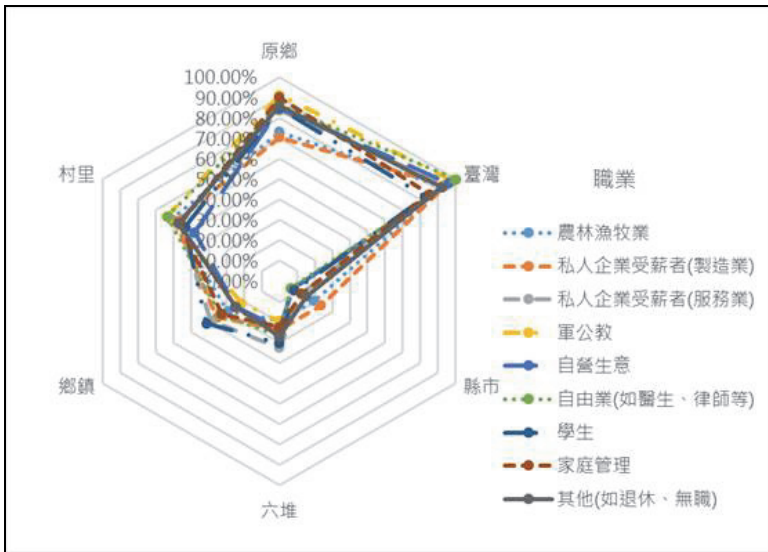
原鄉
100.00%
90.00%
80.00%
70.00%
60.00%
50.00%
40.00%
30.00%
20.00%
10.00%
0.00%
臺灣
縣市
六堆
鄉鎮
村里

職業
農林漁牧業
私人企業受薪者(製造業)
私人企業受薪者(服務業)
軍公教
自營生意
自由業(如醫生、律師等)
學生
家庭管理
其他(如退休、無職)